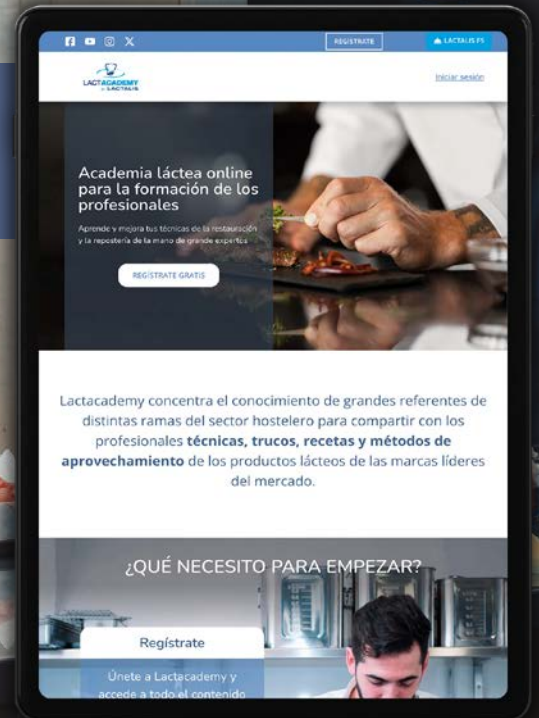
REGISTRATE

LACTALIS FS

LACTACADEMY by LACTALIS

Iniciar sesión

Academia láctea online para la formación de los profesionales

Aprende y mejora tus técnicas de la restauración y la repostería de la mano de grande expertos

REGÍSTRATE GRATIS

Lactacademy concentra el conocimiento de grandes referentes de distintas ramas del sector hostelero para compartir con los profesionales **técnicas, trucos, recetas y métodos de aprovechamiento** de los productos lácteos de las marcas líderes del mercado.

¿QUÉ NECESITO PARA EMPEZAR?

Regístrate

Únete a Lactacademy y accede a todo el contenido